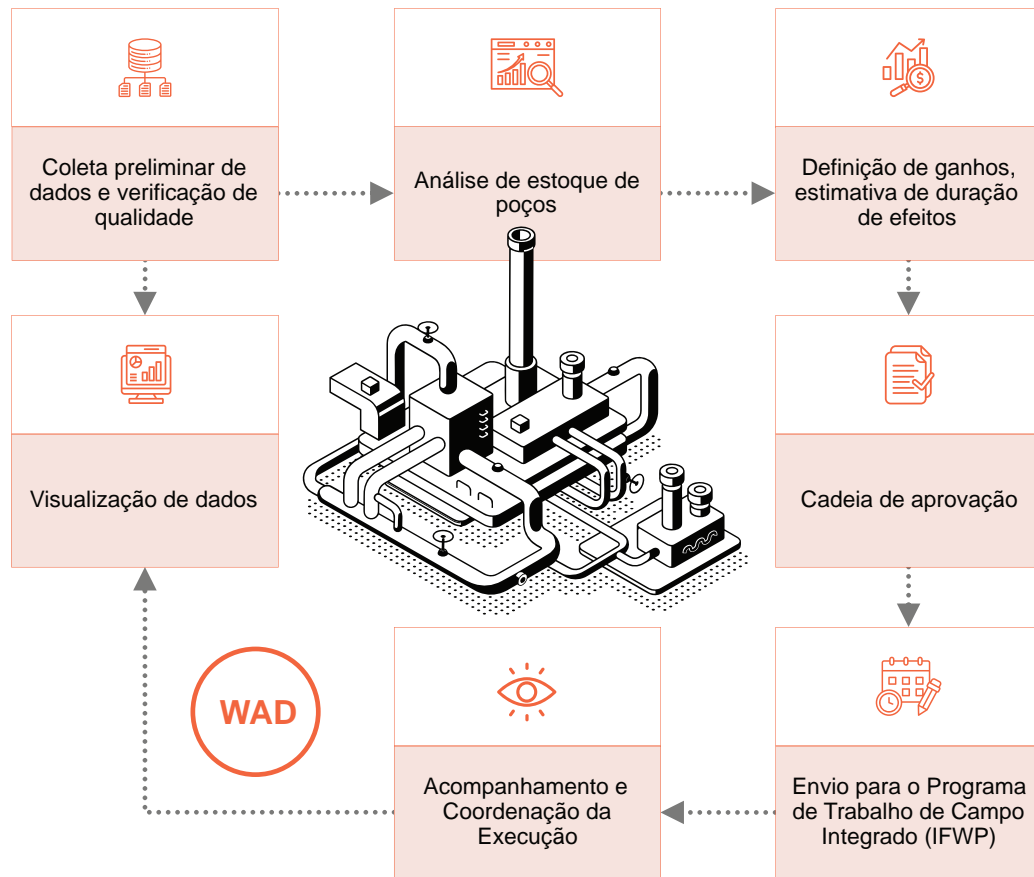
Coleta preliminar de dados e verificação de qualidade

Análise de estoque de poços

Definição de ganhos, estimativa de duração de efeitos

Visualização de dados

Cadeia de aprovação

WAD

Acompanhamento e Coordenação da Execução

Envio para o Programa de Trabalho de Campo Integrado (IFWP)